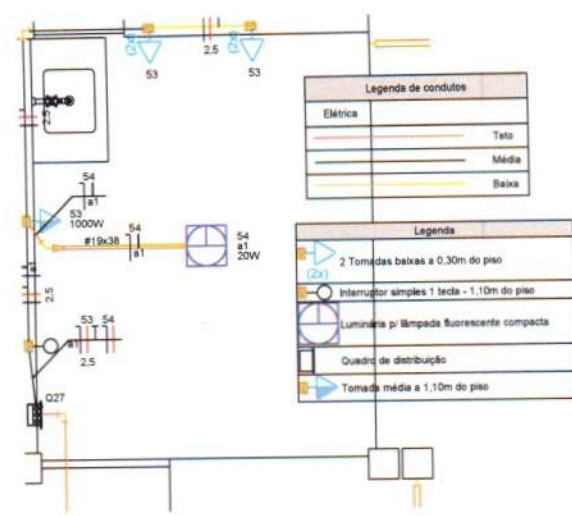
(2x)
53
2,5
(2x)
53
2,5
54
a1
53
1000W
#19x38
54
a1
54
a1
20W
2,5
53
54
a1
2,5
Q27

Legenda de condutos
Elétrica
Teto
Média
Baixa

Legenda
(2x) 2 Tomadas baixas a 0,30m do piso
Interruptor simples 1 tecla - 1,10m do piso
Luminária p/ lâmpada fluorescente compacta
Quadro de distribuição
Tomada média a 1,10m do piso